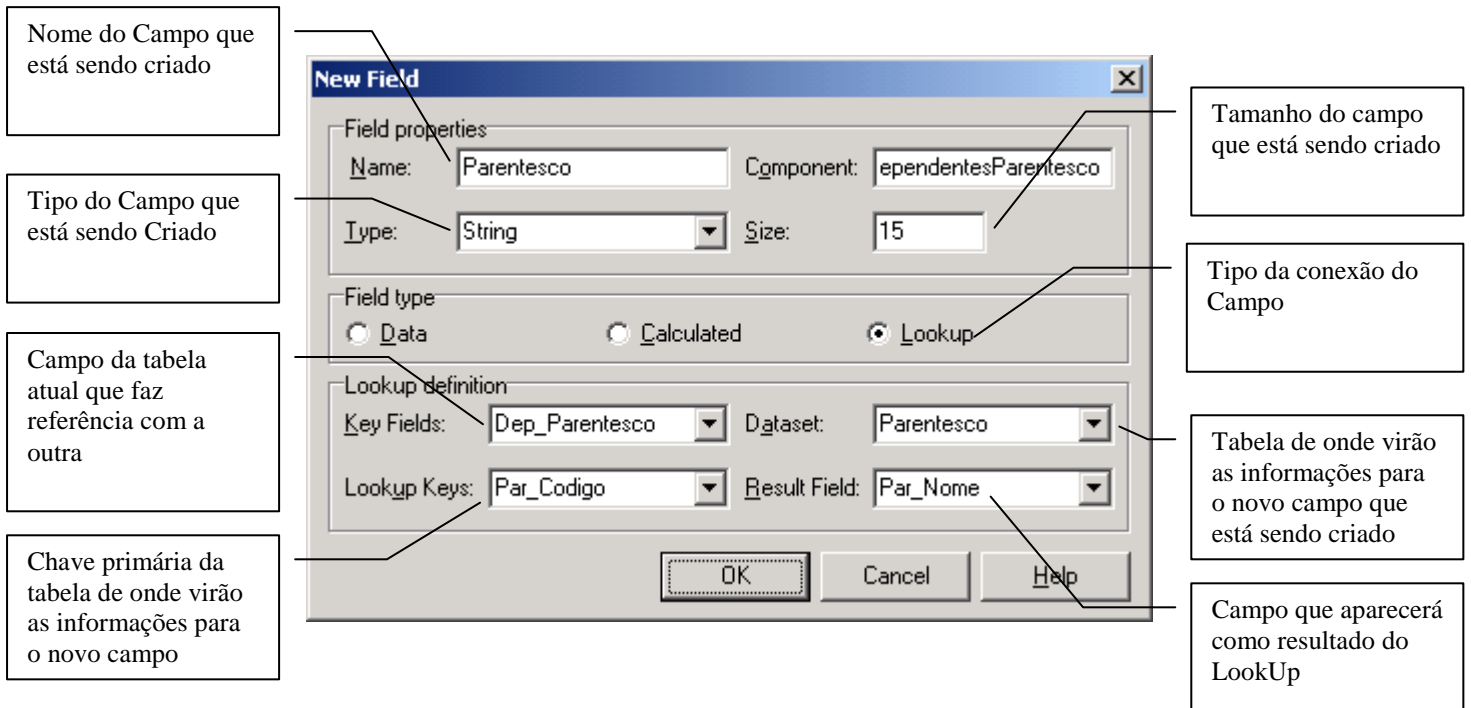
Nome do Campo que está sendo criado

New Field

Field properties

Name: Parentesco

Component: ependentesParentesco

Tamanho do campo que está sendo criado

Tipo do Campo que está sendo Criado

Type: String

Size: 15

Field type

Data

Calculated

Lookup

Tipo da conexão do Campo

Campo da tabela atual que faz referência com a outra

Lookup definition

Key Fields: Dep_Parentesco

Dataset: Parentesco

Tabela de onde virão as informações para o novo campo que está sendo criado

Lookup Keys: Par_Codigo

Result Field: Par_Nome

Chave primária da tabela de onde virão as informações para o novo campo

OK

Cancel

Help

Campo que aparecerá como resultado do LookUp